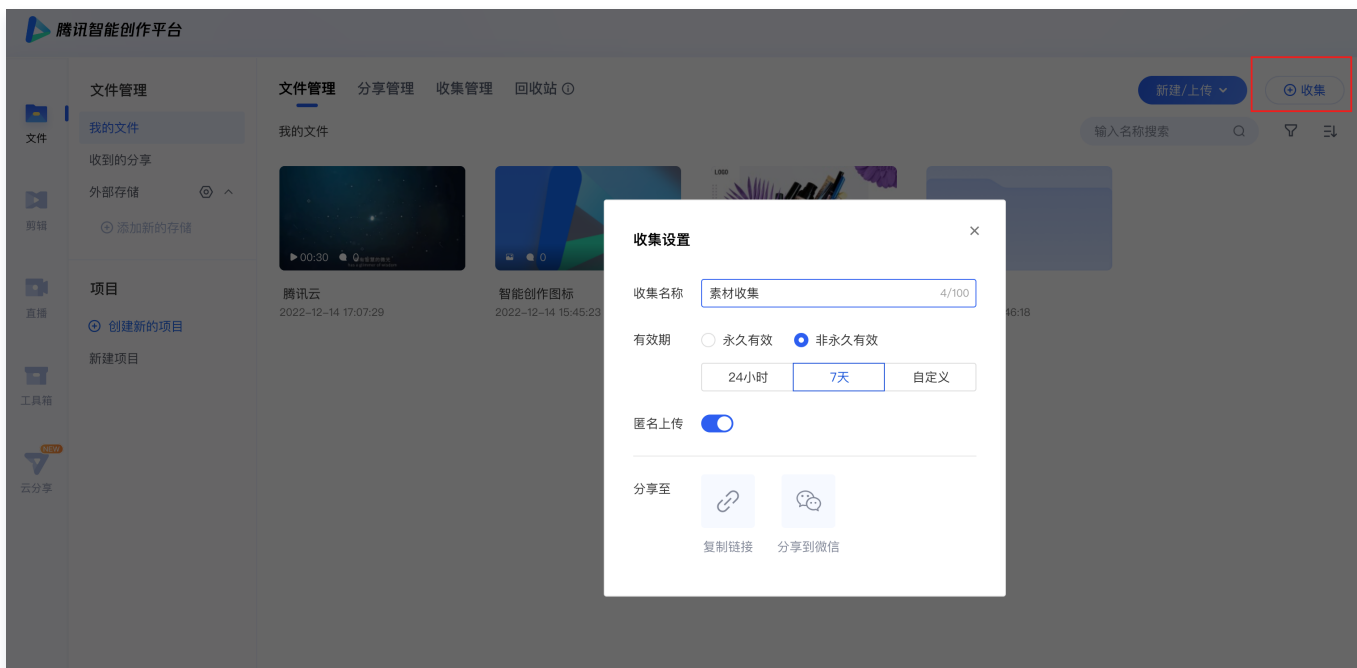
腾讯智能创作平台

文件

剪辑

直播

工具箱

NEW
云分享

文件管理
我的文件
收到的分享
外部存储
⊕ 添加新的存储

项目
⊕ 创建新的项目
新建项目

文件管理 分享管理 收集管理 回收站 ⓘ

新建/上传 ⊕ 收集

我的文件

输入名称搜索

00:30

腾讯云
2022-12-14 17:07:29

0
智能创作图标
2022-12-14 15:45:23

LOGO

46:18

收集设置

收集名称 素材收集 4/100

有效期 永久有效 非永久有效

| 24小时 | 7天 | 自定义 |
|---|---|---|

匿名上传

分享至

复制链接 分享到微信